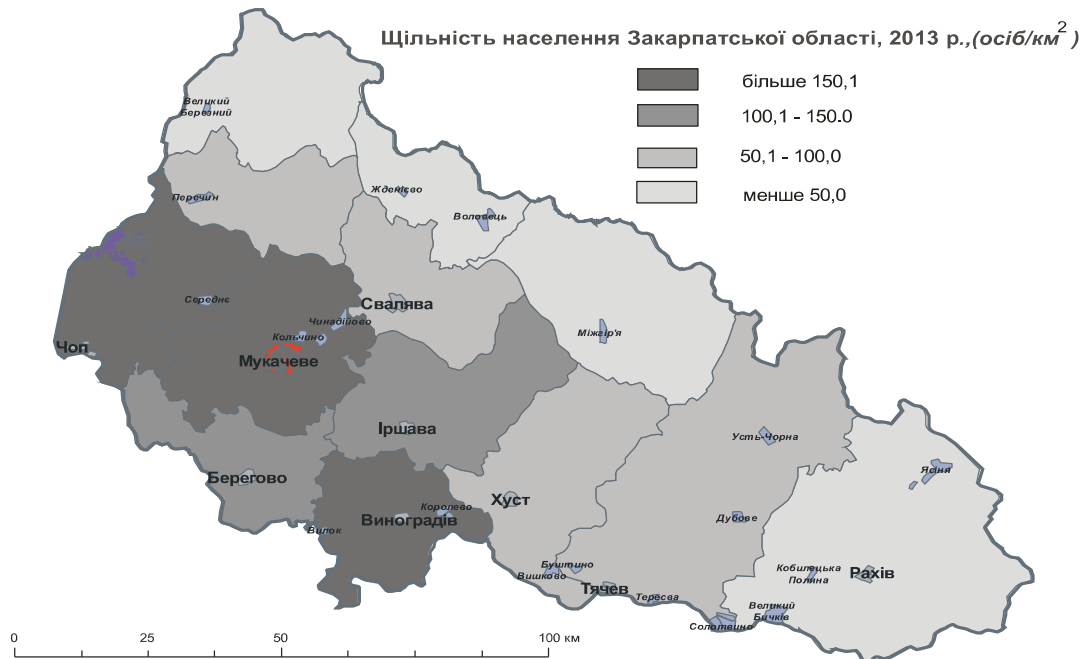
Щільність населення Закарпатської області, 2013 р.,(осіб/км$^2$)

більше 150,1
100,1 - 150.0
50,1 - 100,0
менше 50,0

Великий Березний
Перечин
Жденієво
Воловець
Середнє
Свалява
Чинадійово
Кольчино
Чоп
Мукачеве
Міжгір'я
Іршава
Берегово
Королево
Хуст
Вилок
Виноградів
Усть-Чорна
Ясіня
Дубове
Буштино
Вишково
Тячев
Тересва
Кобилецька Поляна
Рахів
Великий Бичків
Солотвино

0
25
50
100 км